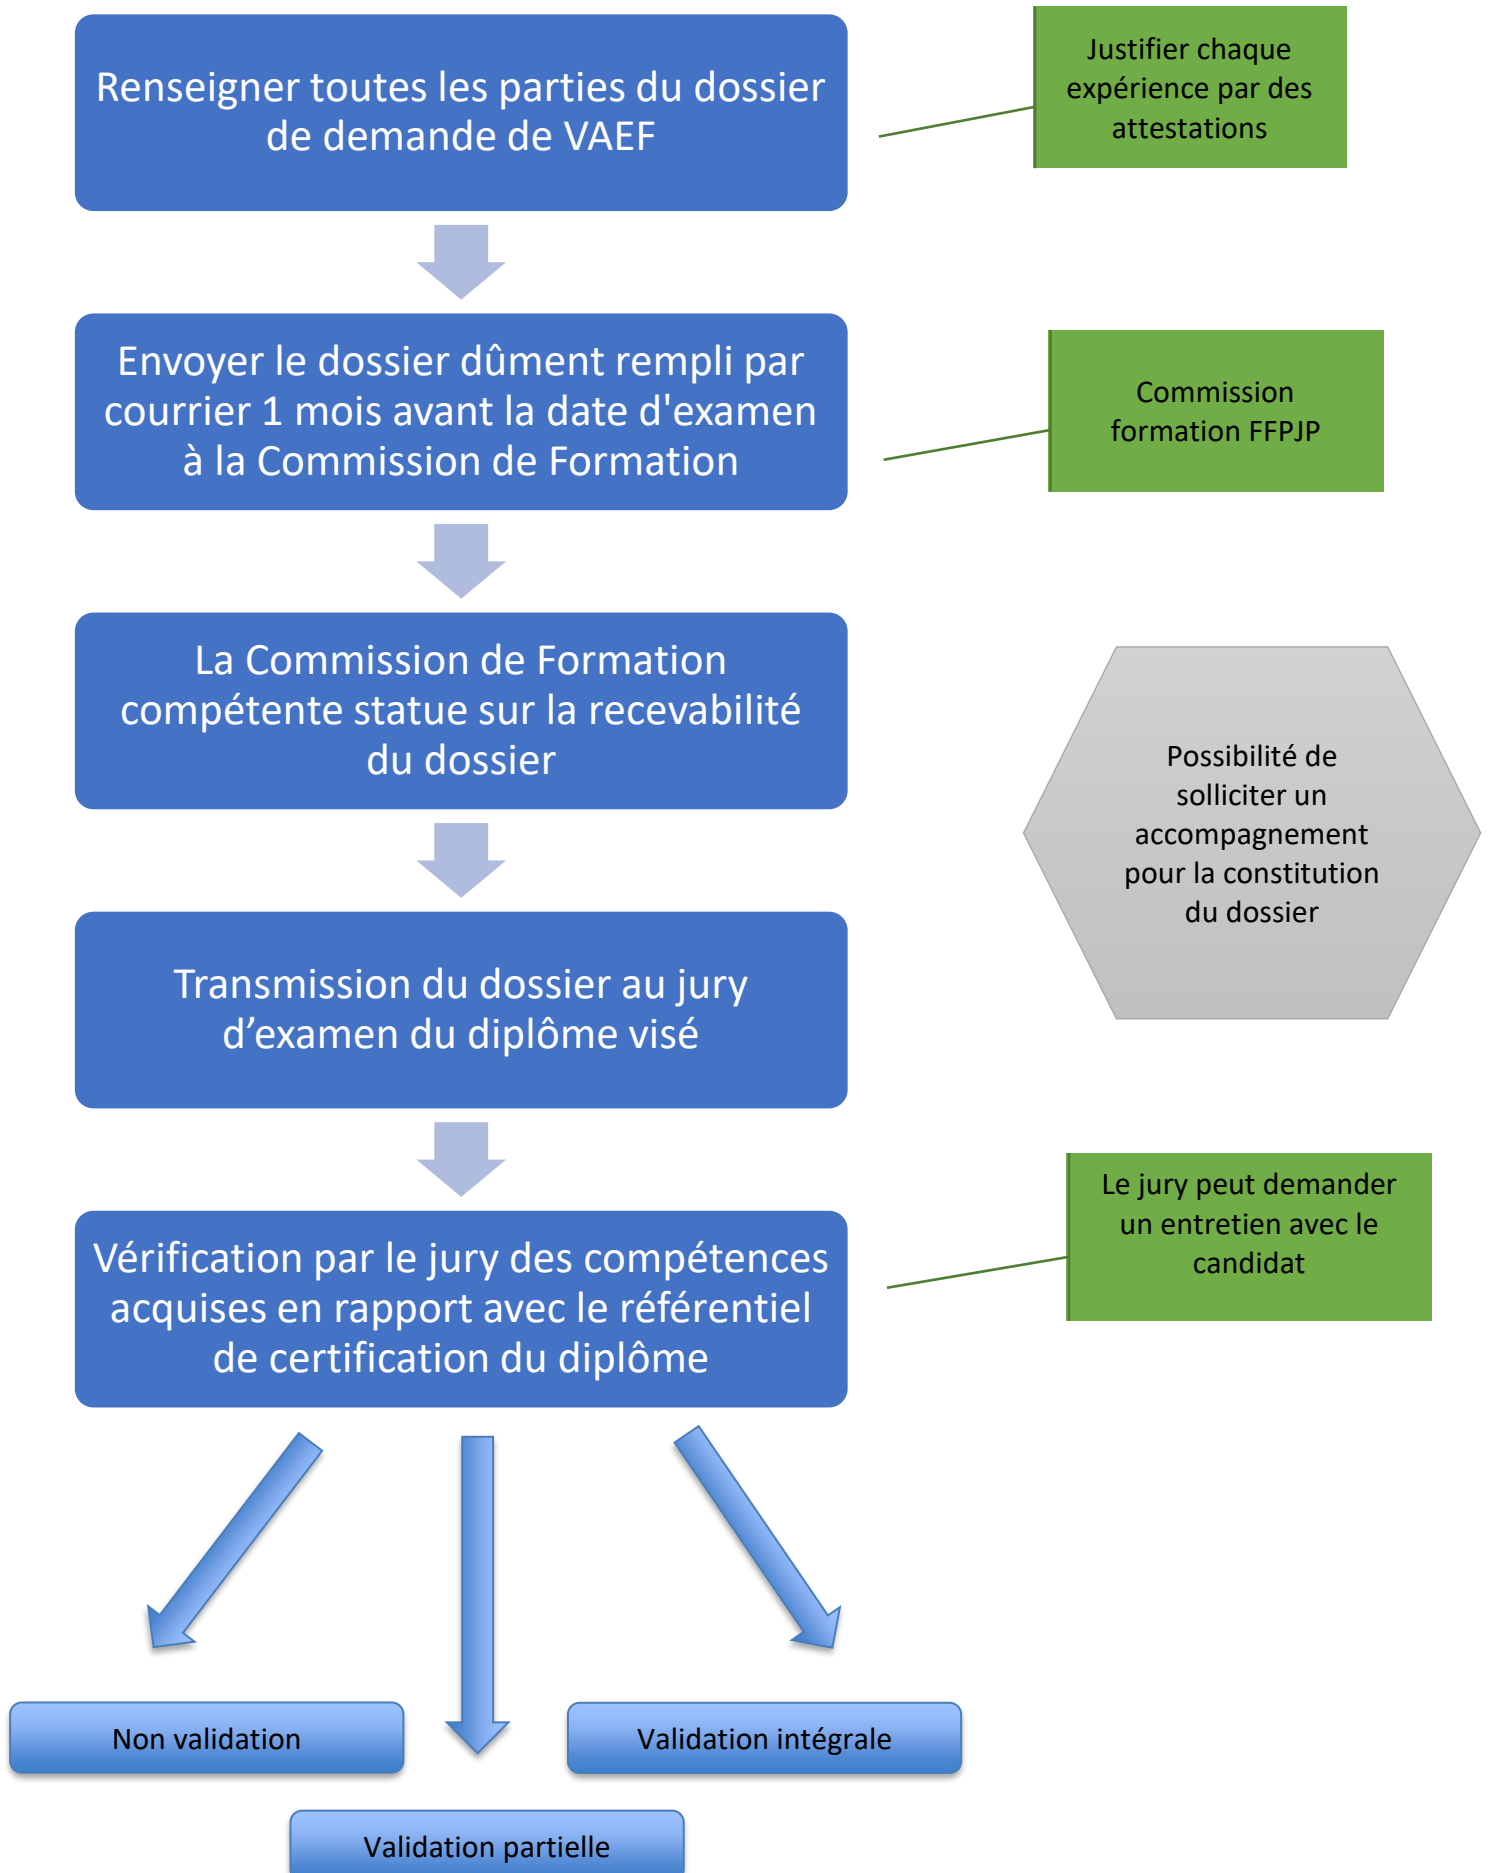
Renseigner toutes les parties du dossier de demande de VAEF

Justifier chaque expérience par des attestations

Envoyer le dossier dûment rempli par courrier 1 mois avant la date d'examen à la Commission de Formation

Commission formation FFPJP

La Commission de Formation compétente statue sur la recevabilité du dossier

Possibilité de solliciter un accompagnement pour la constitution du dossier

Transmission du dossier au jury d’examen du diplôme visé

Vérification par le jury des compétences acquises en rapport avec le référentiel de certification du diplôme

Le jury peut demander un entretien avec le candidat

Non validation

Validation intégrale

Validation partielle